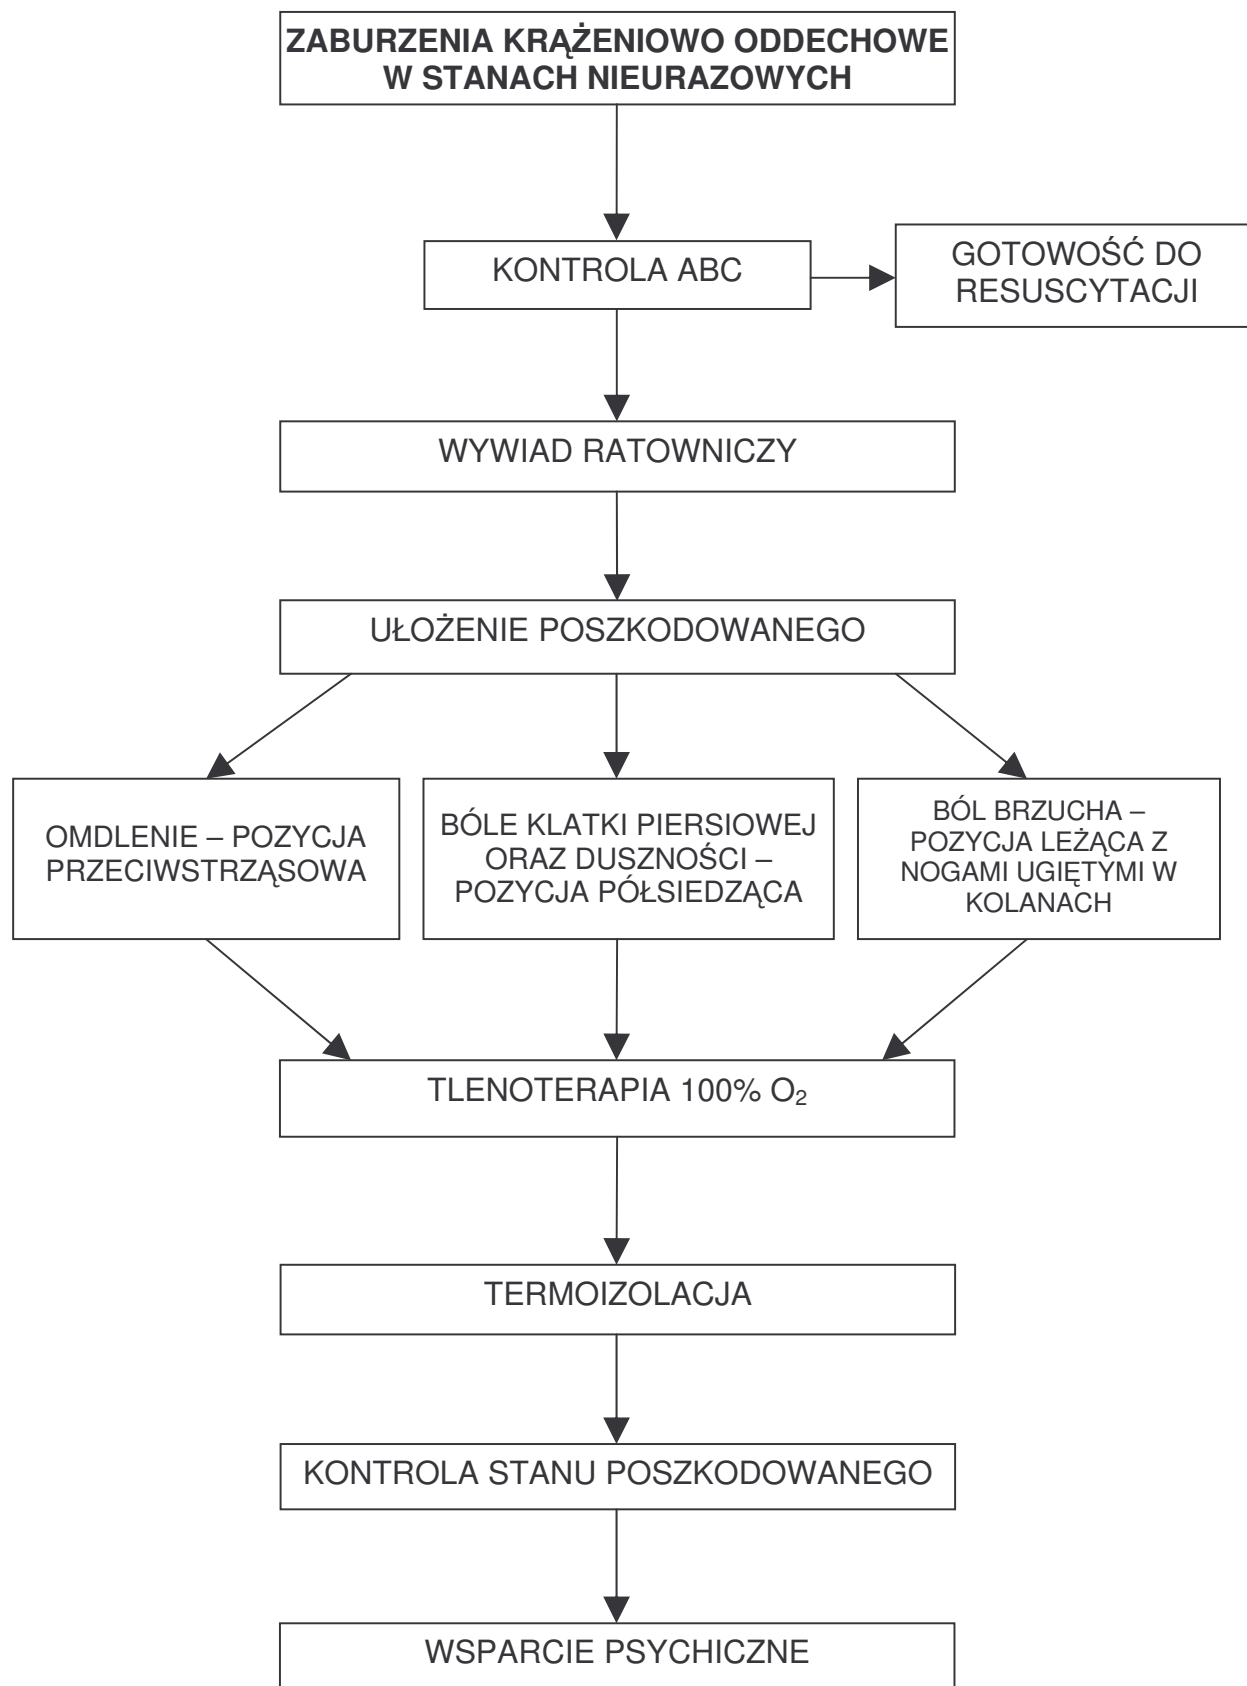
ZABURZENIA KRĄŻENIOWO ODDECHOWE W STANACH NIEURAZOWYCH

KONTROLA ABC

GOTOWOŚĆ DO RESUSCYTACJI

WYWIAD RATOWNICZY

UŁOŻENIE POSZKODOWANEGO

OMDLENIE – POZYCJA PRZECIWSTRZĄSOWA

BÓLE KLATKI PIERSIOWEJ ORAZ DUSZNOŚCI – POZYCJA PÓŁSIEDZĄCA

BÓL BRZUCHA – POZYCJA LEŻĄCA Z NOGAMI UGIĘTYMI W KOLANACH

TLENOTERAPIA 100% $O_2$

TERMOIZOLACJA

KONTROLA STANU POSZKODOWANEGO

WSPARCIE PSYCHICZNE